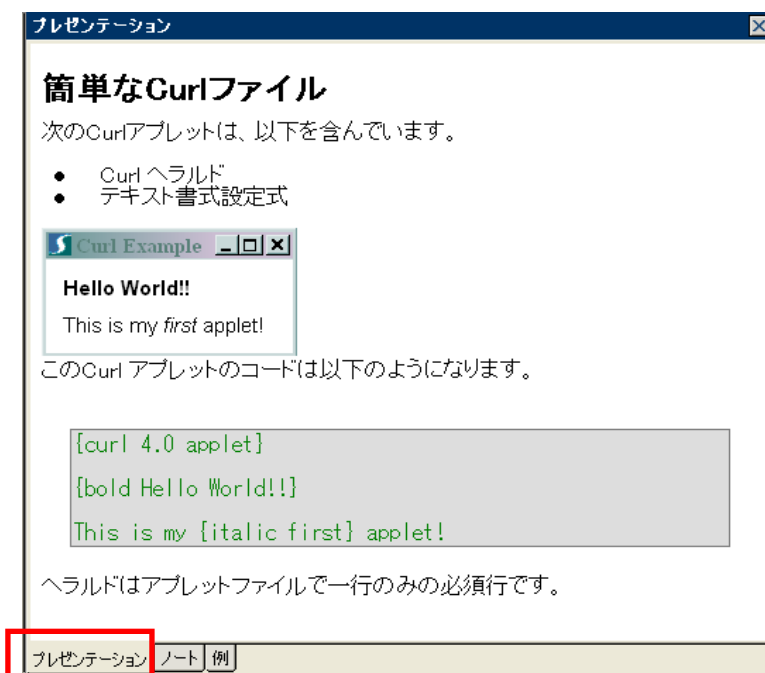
プレゼンテーション

簡単なCurlファイル

次のCurlアプレットは、以下を含んでいます。

- Curl ヘラルド
- テキスト書式設定式

Curl Example

Hello World!!

This is my *first* applet!

このCurl アプレットのコードは以下のようになります。

{curl 4.0 applet}

{bold Hello World!!}

This is my {italic first} applet!

ヘラルドはアプレットファイルで一行のみの必須行です。

プレゼンテーション | ノート | 例